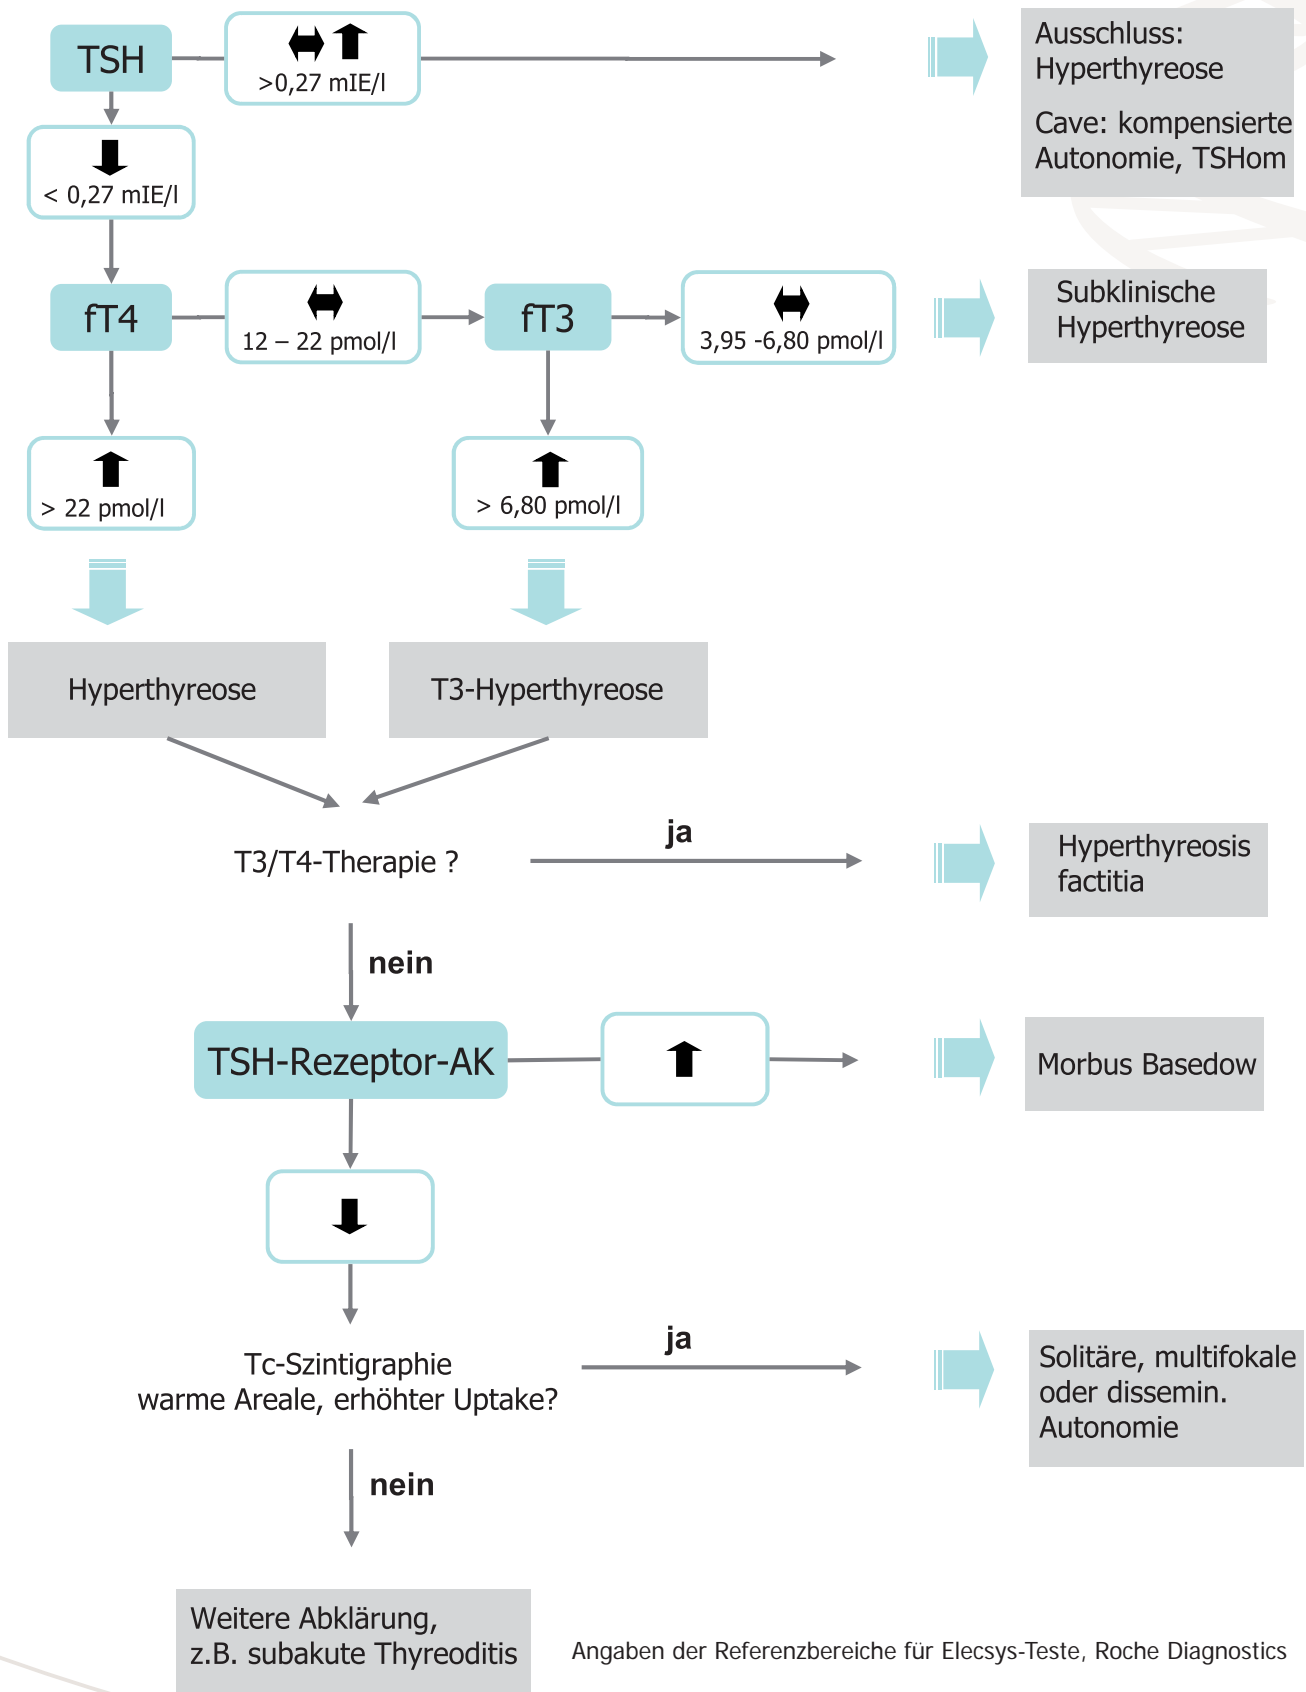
TSH

⬌ ⬆
>0,27 mIE/l

Ausschluss: Hyperthyreose

Cave: kompensierte Autonomie, TSHom

⬇
< 0,27 mIE/l

fT4

⬌
12 – 22 pmol/l

fT3

⬌
3,95 -6,80 pmol/l

Subklinische Hyperthyreose

⬆
> 22 pmol/l

⬆
> 6,80 pmol/l

Hyperthyreose

T3-Hyperthyreose

T3/T4-Therapie ?

ja

Hyperthyreosis factitia

nein

TSH-Rezeptor-AK

⬆

Morbus Basedow

⬇

Tc-Szintigraphie
warme Areale, erhöhter Uptake?

ja

Solitäre, multifokale oder dissemin. Autonomie

nein

Weitere Abklärung, z.B. subakute Thyreoditis

Angaben der Referenzbereiche für Elecsys-Teste, Roche Diagnostics